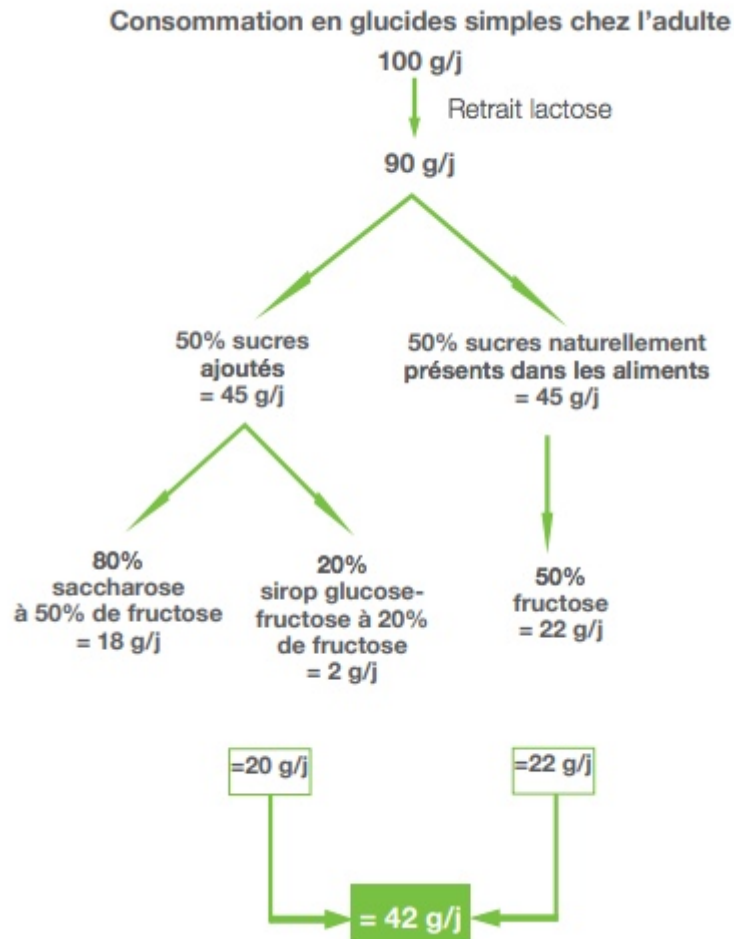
Consommation en glucides simples chez l'adulte

100 g/j

Retrait lactose

90 g/j

50% sucres ajoutés = 45 g/j

50% sucres naturellement présents dans les aliments = 45 g/j

80% saccharose à 50% de fructose = 18 g/j

20% sirop glucose-fructose à 20% de fructose = 2 g/j

50% fructose = 22 g/j

=20 g/j

=22 g/j

= 42 g/j